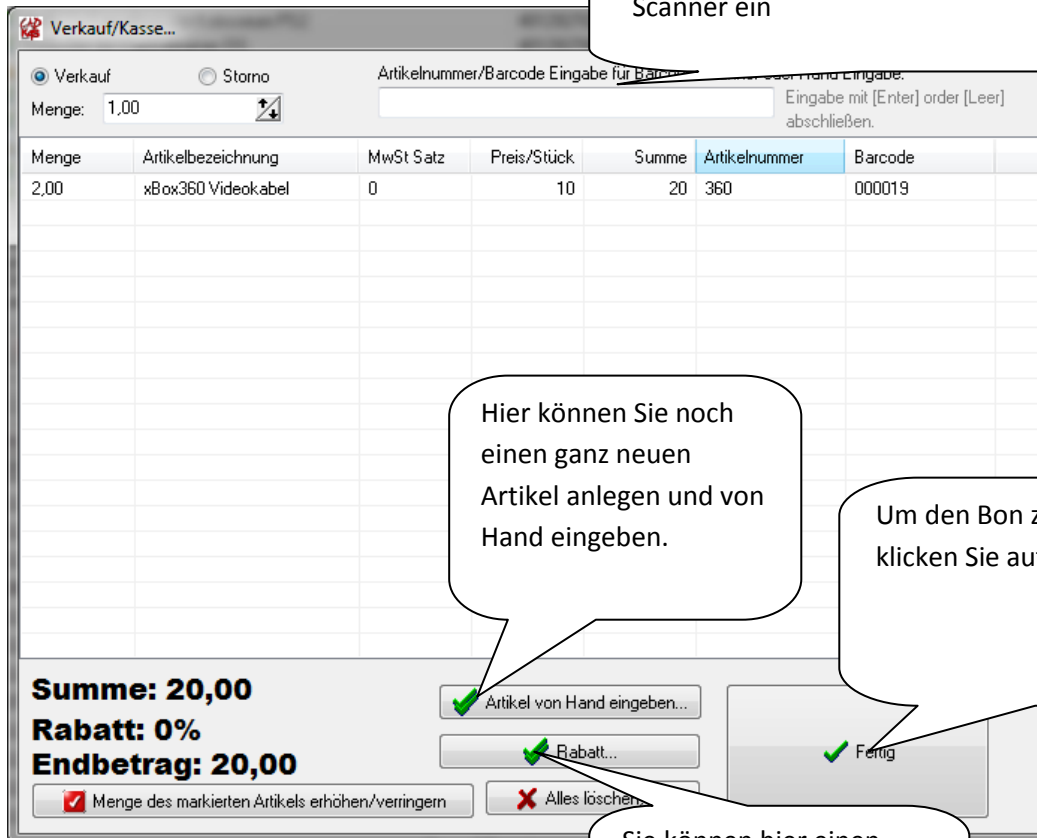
Verkauf/Kasse...

Scanner ein

Verkauf

Storno

Menge: 1,00

Artikelnummer/Barcode Eingabe für Bar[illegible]

Eingabe mit [Enter] order [Leer] abschließen.

| Menge | Artikelbezeichnung | MwSt Satz | Preis/Stück | Summe | Artikelnummer | Barcode |
|---|---|---|---|---|---|---|
| 2,00 | xBox360 Videokabel | 0 | 10 | 20 | 360 | 000019 |

Hier können Sie noch einen ganz neuen Artikel anlegen und von Hand eingeben.

Um den Bon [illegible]
klicken Sie au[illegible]

Summe: 20,00

Rabatt: 0%

Endbetrag: 20,00

Artikel von Hand eingeben...

Rabatt...

Fertig

Menge des markierten Artikels erhöhen/verringern

Alles löschen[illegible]

Sie können hier einen